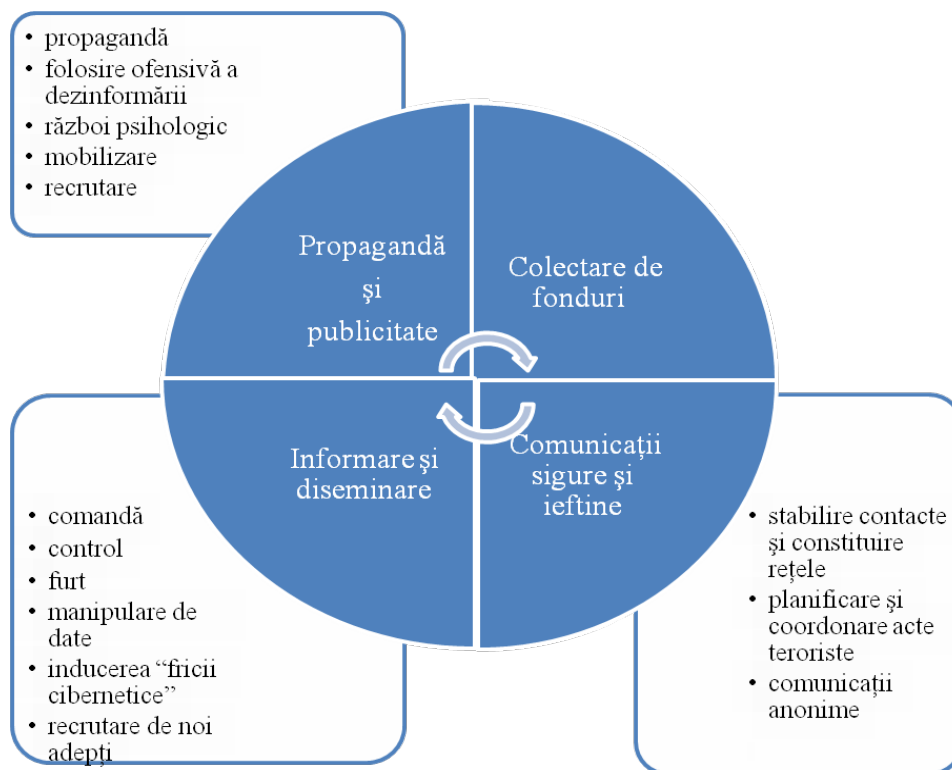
- propagandă
- folosire ofensivă a dezinformării
- război psihologic
- mobilizare
- recrutare

Propagandă şi publicitate

Colectare de fonduri

Informare şi diseminare

Comunicaţii sigure şi ieftine

- comandă
- control
- furt
- manipulare de date
- inducerea “fricii cibernetice”
- recrutare de noi adepţi

- stabilire contacte şi constituire reţele
- planificare şi coordonare acte teroriste
- comunicaţii anonime